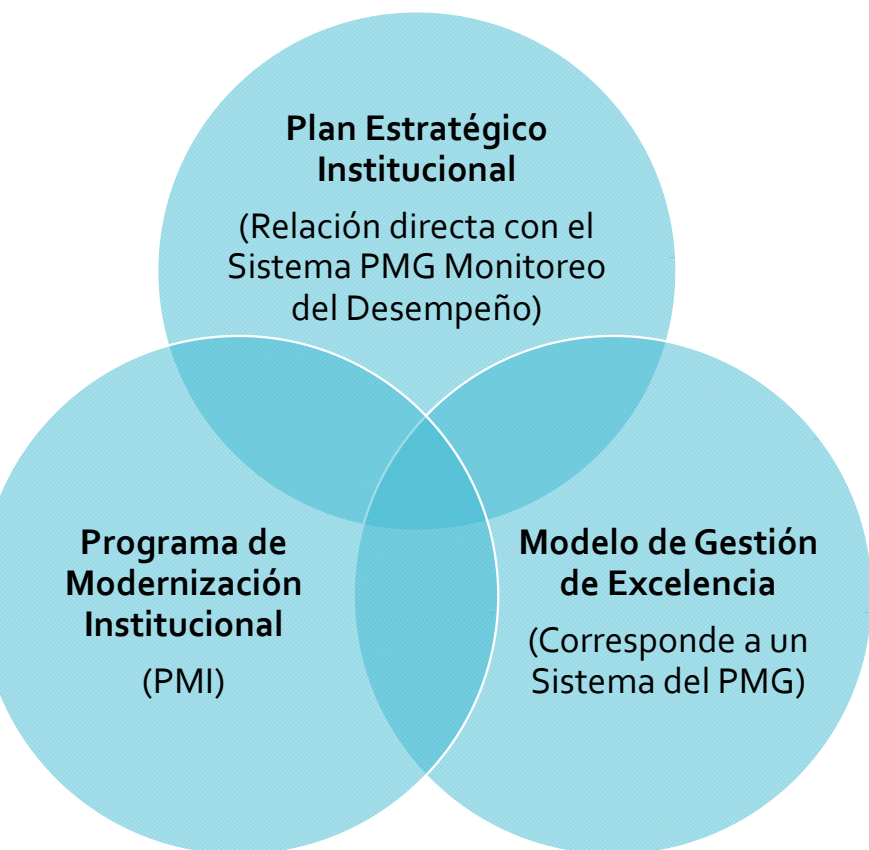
Plan Estratégico Institucional

(Relación directa con el Sistema PMG Monitoreo del Desempeño)

Programa de Modernización Institucional

(PMI)

Modelo de Gestión de Excelencia

(Corresponde a un Sistema del PMG)